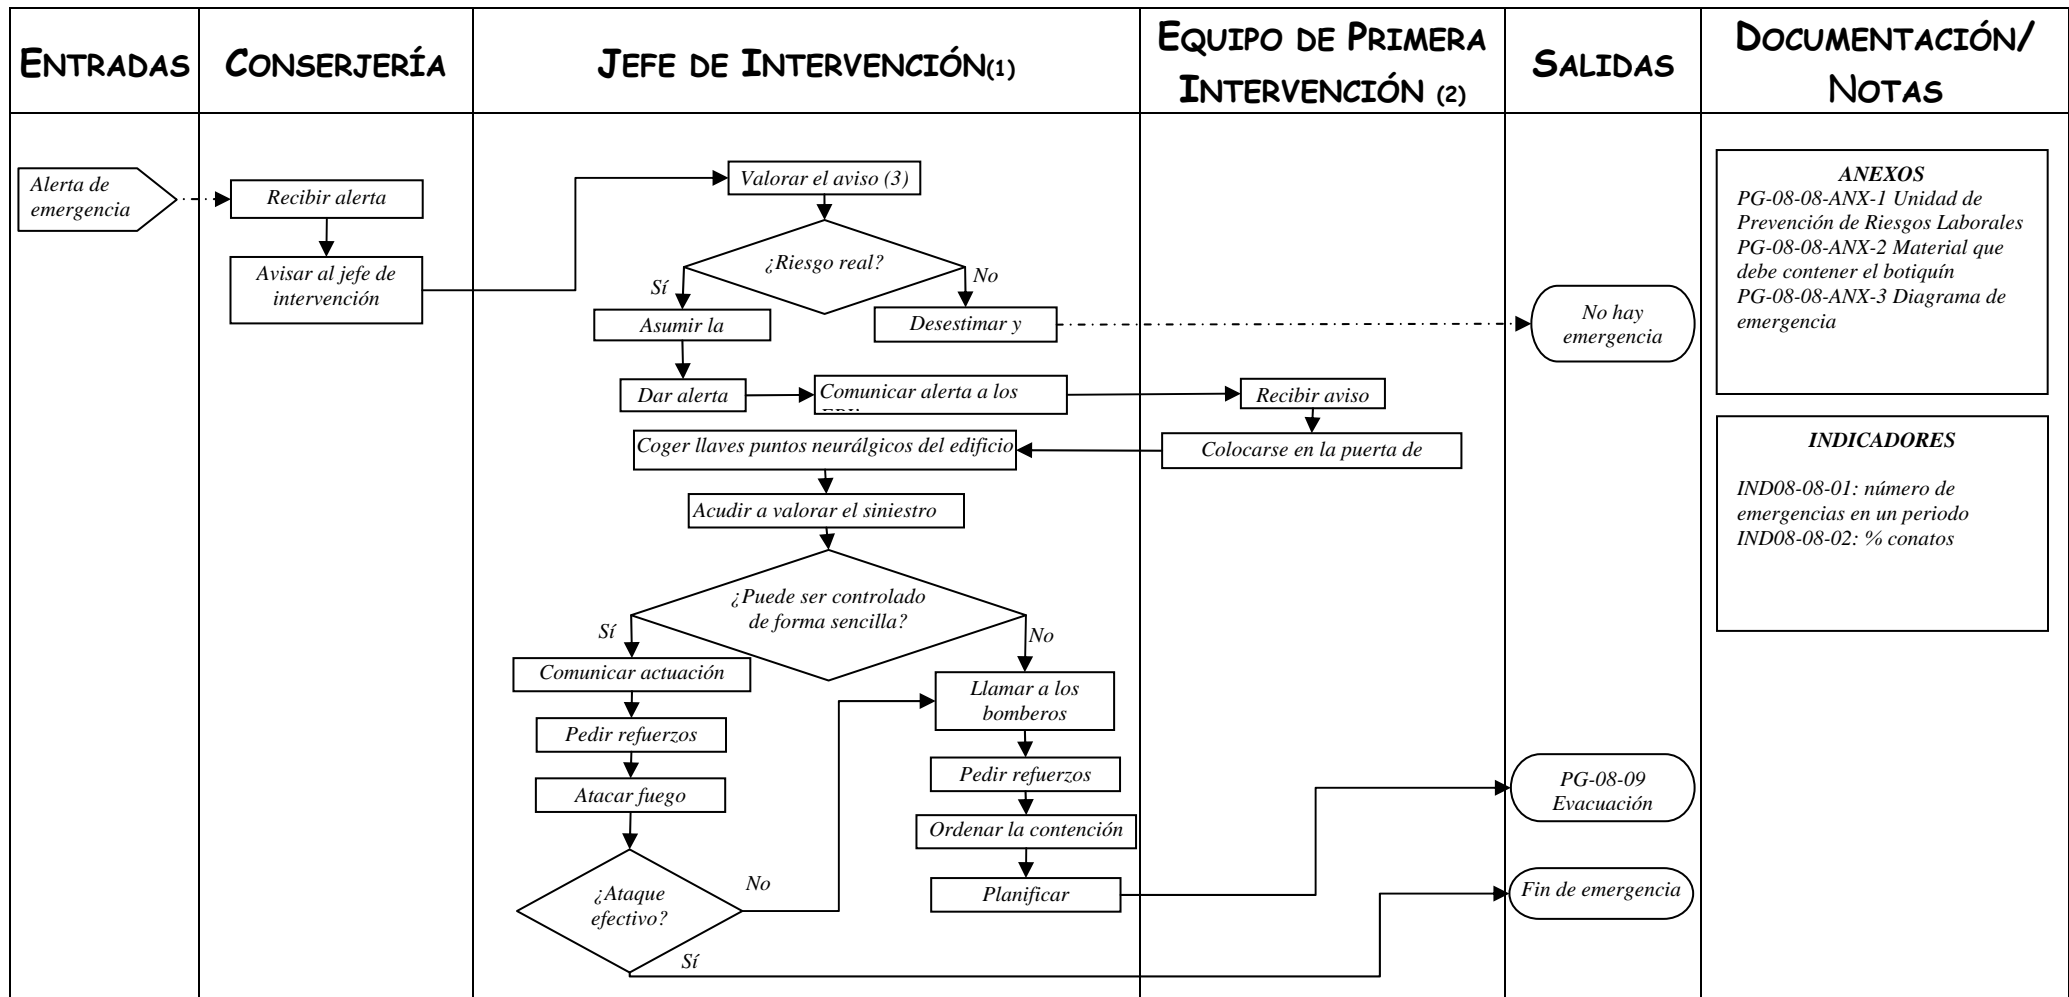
| ENTRADAS | CONSERJERÍA | JEFE DE INTERVENCIÓN(1) | EQUIPO DE PRIMERA INTERVENCIÓN (2) | SALIDAS | DOCUMENTACIÓN/ NOTAS |
|---|---|---|---|---|---|

Alerta de emergencia

Recibir alerta

Avisar al jefe de intervención

Valorar el aviso (3)

¿Riesgo real?

Sí

No

Asumir la

Desestimar y

No hay emergencia

Dar alerta

Comunicar alerta a los EPI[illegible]

Recibir aviso

Coger llaves puntos neurálgicos del edificio

Colocarse en la puerta de

Acudir a valorar el siniestro

¿Puede ser controlado de forma sencilla?

Sí

No

Comunicar actuación

Llamar a los bomberos

Pedir refuerzos

Pedir refuerzos

Atacar fuego

Ordenar la contención

PG-08-09 Evacuación

¿Ataque efectivo?

No

Planificar

Fin de emergencia

Sí

ANEXOS
PG-08-08-ANX-1 Unidad de Prevención de Riesgos Laborales
PG-08-08-ANX-2 Material que debe contener el botiquín
PG-08-08-ANX-3 Diagrama de emergencia

INDICADORES

IND08-08-01: número de emergencias en un periodo
IND08-08-02: % conatos